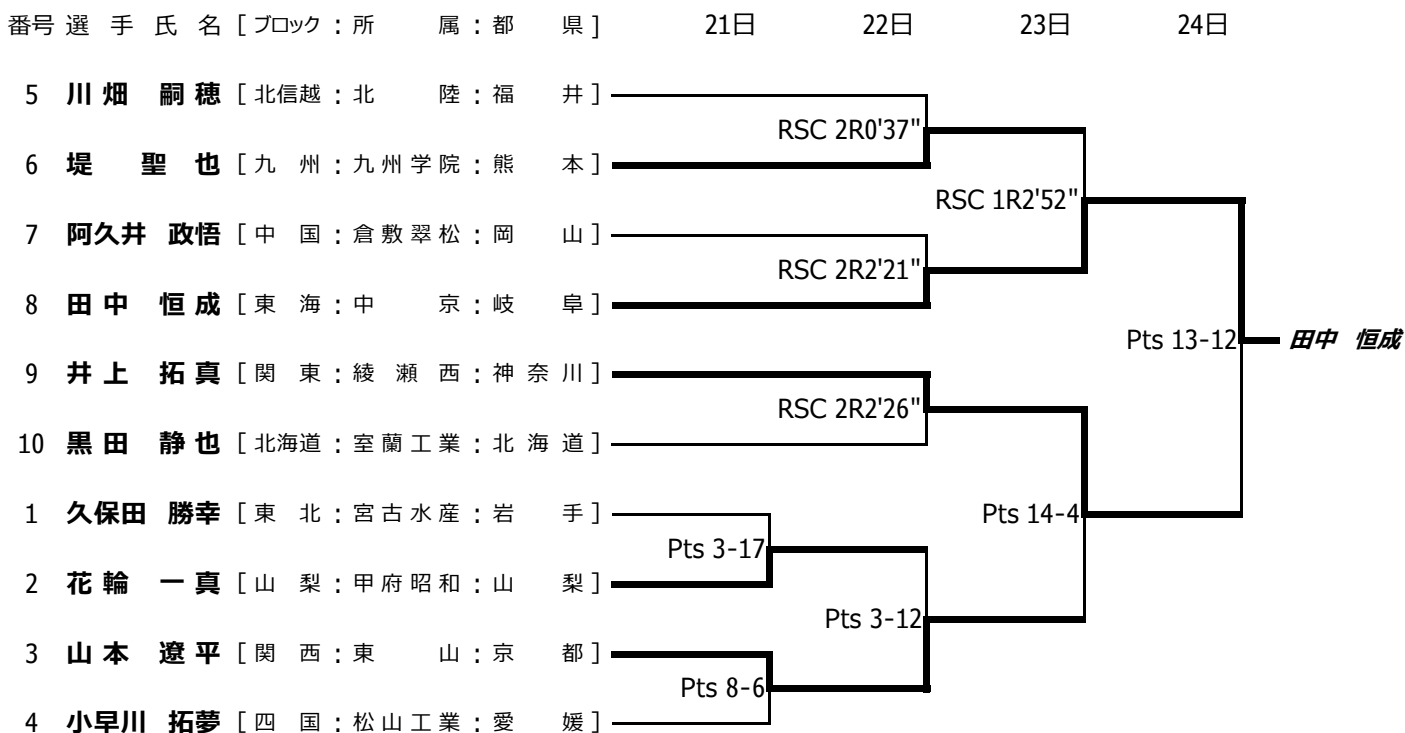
番号 選 手 氏 名 [ ブロック : 所 属 : 都 県 ] 21日 22日 23日 24日

5 川畑 嗣穂 [ 北信越 : 北 陸 : 福 井 ]
6 堤 聖也 [ 九 州 : 九州学院 : 熊 本 ]
7 阿久井 政悟 [ 中 国 : 倉敷翠松 : 岡 山 ]
8 田中 恒成 [ 東 海 : 中 京 : 岐 阜 ]
9 井上 拓真 [ 関 東 : 綾 瀬 西 : 神奈川 ]
10 黒田 静也 [ 北海道 : 室蘭工業 : 北海道 ]
1 久保田 勝幸 [ 東 北 : 宮古水産 : 岩 手 ]
2 花輪 一真 [ 山 梨 : 甲府昭和 : 山 梨 ]
3 山本 遼平 [ 関 西 : 東 山 : 京 都 ]
4 小早川 拓夢 [ 四 国 : 松山工業 : 愛 媛 ]

RSC 2R0'37"
RSC 1R2'52"
RSC 2R2'21"
Pts 13-12
田中 恒成
RSC 2R2'26"
Pts 14-4
Pts 3-17
Pts 3-12
Pts 8-6